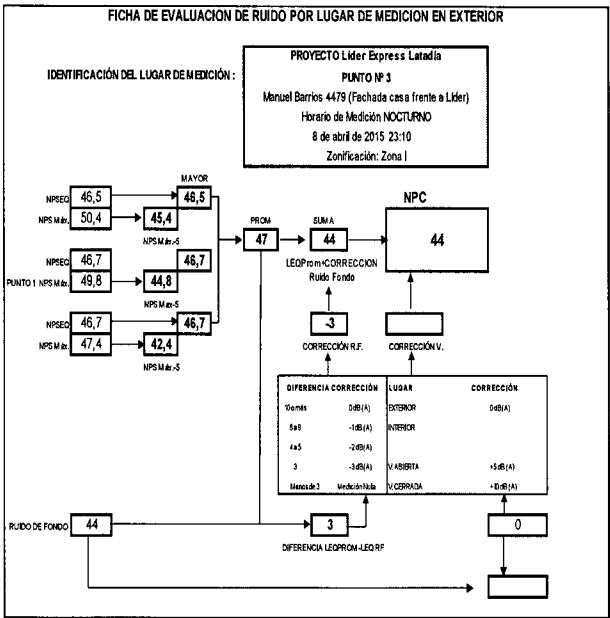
FICHA DE EVALUACION DE RUIDO POR LUGAR DE MEDICION EN EXTERIOR

IDENTIFICACIÓN DEL LUGAR DE MEDICIÓN :

PROYECTO Lider Express Latadía
PUNTO Nº 3
Manuel Barrios 4479 (Fachada casa frente a Lider)
Horario de Medición NOCTURNO
8 de abril de 2015 23:10
Zonificación: Zona I

MAYOR

NPSEQ 46,5
NPS Máx. 50,4
45,4
NPS Máx.-5
46,5

NPSEQ 46,7
PUNTO 1 NPS Máx. 49,8
44,8
NPS Máx-5
46,7

NPSEQ 46,7
NPS Máx. 47,4
42,4
NPS Máx.-5
46,7

PROM
47

SUMA
44
LEQProm+CORRECCION Ruido Fondo

NPC
44

-3
CORRECCIÓN R.F.

CORRECCIÓN V.

| DIFERENCIA | CORRECCIÓN | LUGAR | CORRECCIÓN |
|---|---|---|---|
| 10 o más | 0dB(A) | EXTERIOR | 0dB(A) |
| 6 a 9 | -1dB(A) | INTERIOR | |
| 4 a 5 | -2dB(A) | | |
| 3 | -3dB(A) | V.ABIERTA | +5dB(A) |
| Menos de 3 | Medición Nula | V.CERRADA | +10dB(A) |

RUIDO DE FONDO 44

3
DIFERENCIA LEQPROM-LEQ RF

0